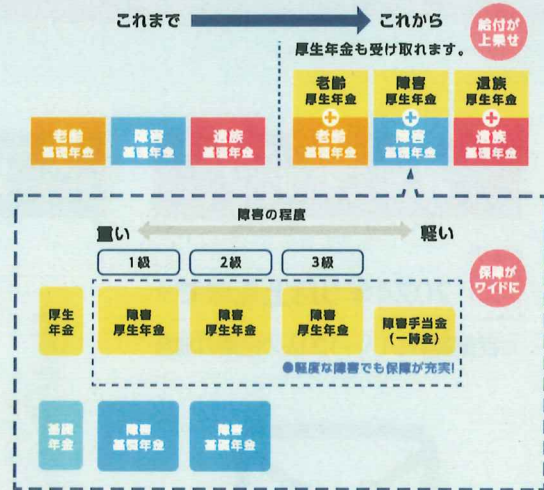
これまで これから

給付が上乗せ

厚生年金も受け取れます。

老齢 厚生年金 + 老齢 基礎年金

障害 厚生年金 + 障害 基礎年金

遺族 厚生年金 + 遺族 基礎年金

老齢 基礎年金

障害 基礎年金

遺族 基礎年金

障害の程度

重い 軽い

1級 2級 3級

保障がワイドに

厚生年金

障害 厚生年金

障害 厚生年金

障害 厚生年金

障害手当金 (一時金)

●軽度な障害でも保障が充実!

基礎年金

障害 基礎年金

障害 基礎年金